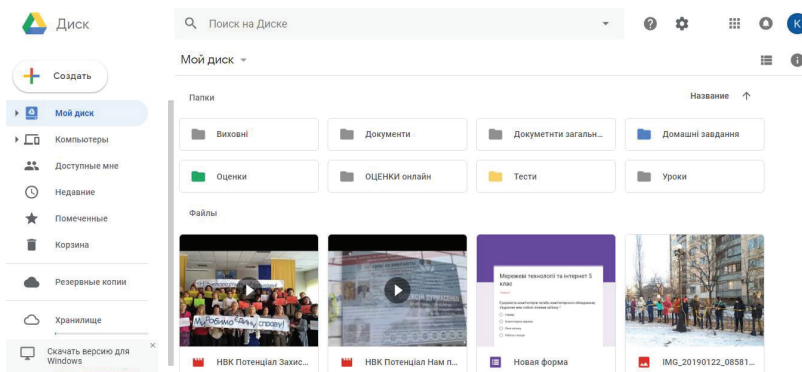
Диск

Поиск на Диске

Мой диск

Создать

Мой диск
Компьютеры
Доступные мне
Недавние
Помеченные
Корзина

Резервные копии

Хранилище

Скачать версию для Windows

Папки

Название

Виховні
Документи
Документні загальн...
Домашні завдання
Оценки
ОЦЕНКИ онлайн
Тести
Уроки

Файлы

Мережеві технології та інтернет 5 клас

НВК Потенціал Захис...
НВК Потенціал Нам п...
Новая форма
IMG_20190122_08581...